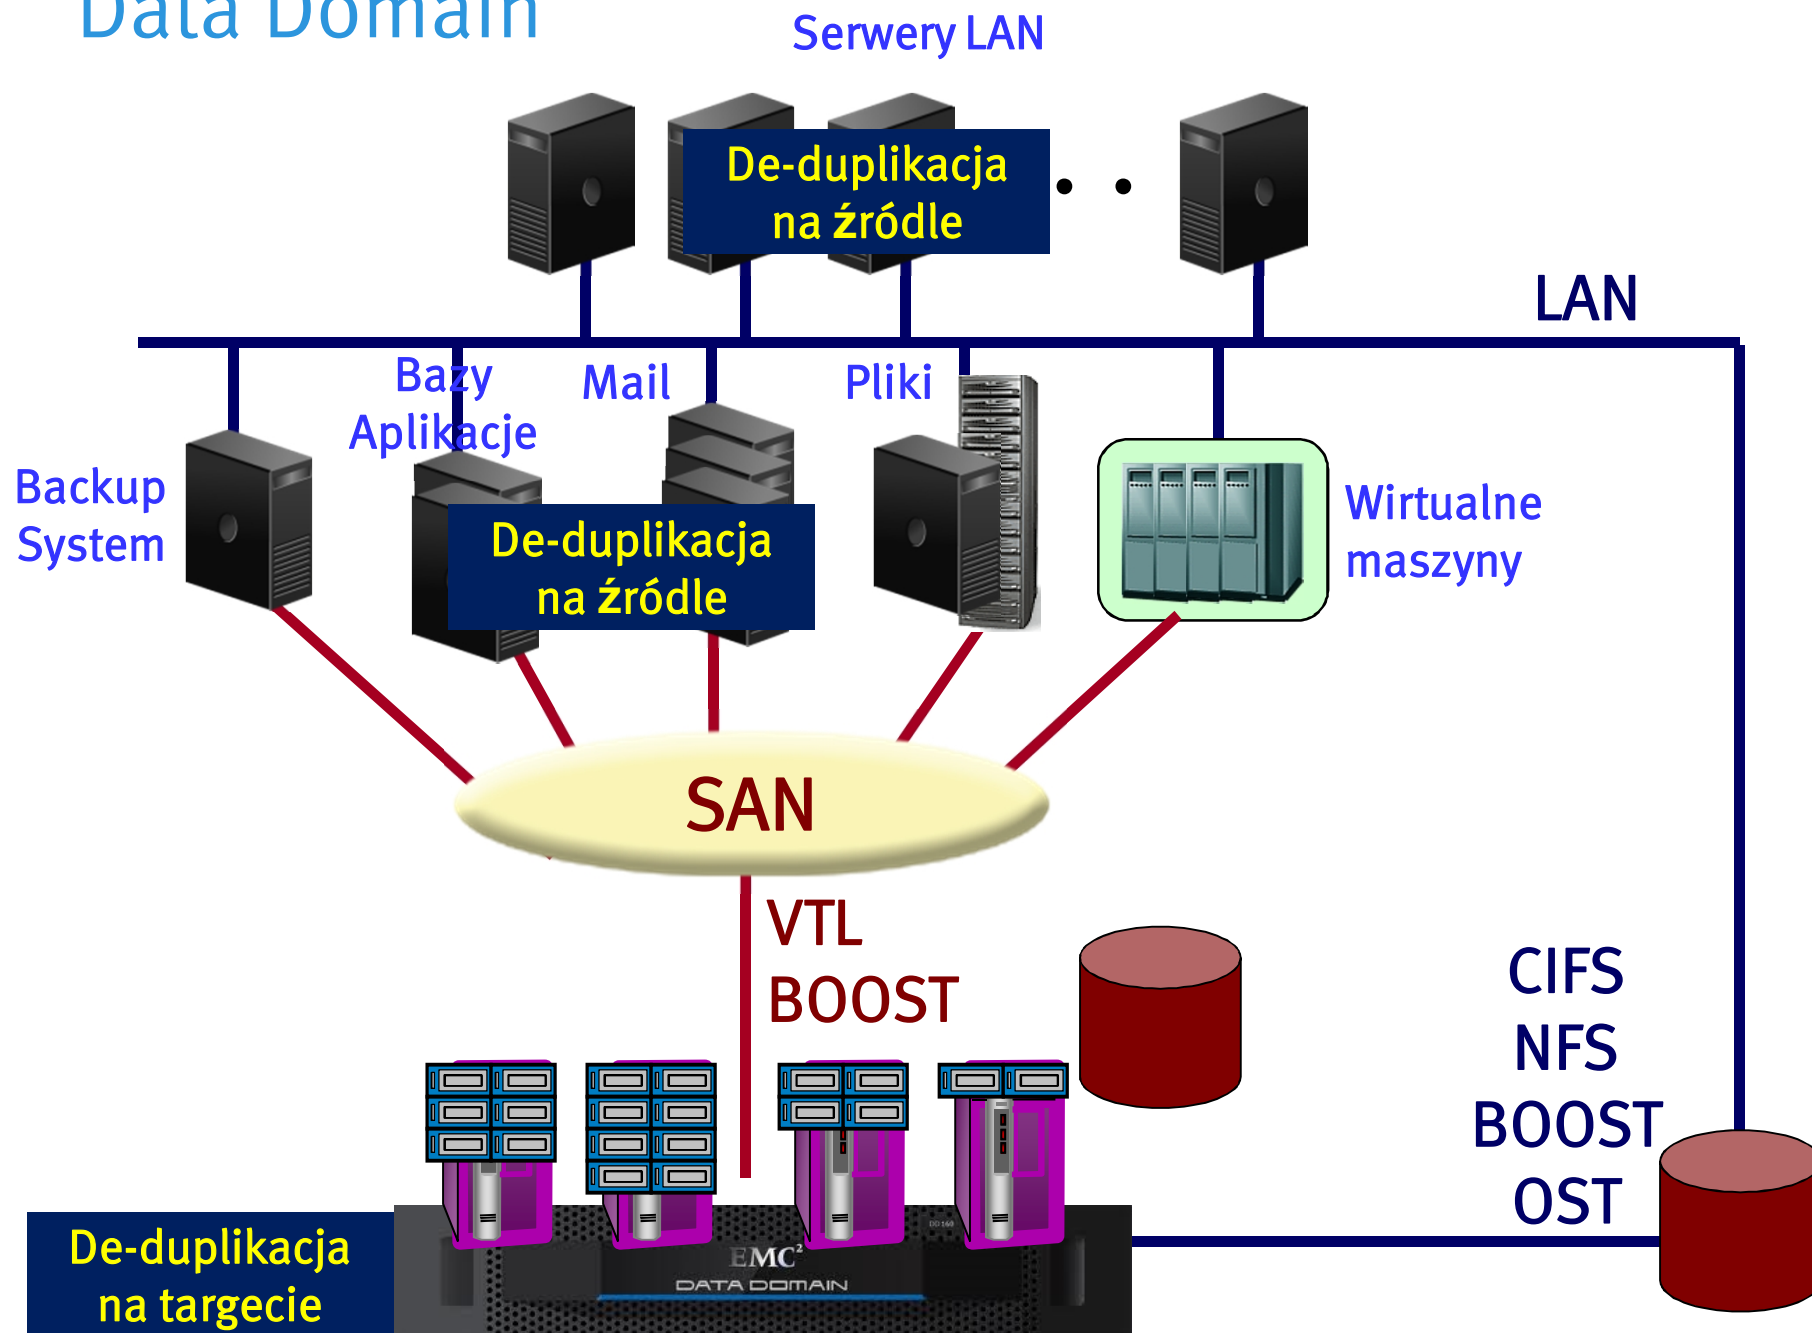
Data Domain

Serwery LAN

De-duplikacja na źródle

LAN

Bazy Aplikacje

Mail

Pliki

Backup System

De-duplikacja na źródle

Wirtualne maszyny

SAN

VTL
BOOST

CIFS
NFS
BOOST
OST

EMC²
DATA DOMAIN

De-duplikacja na targecie